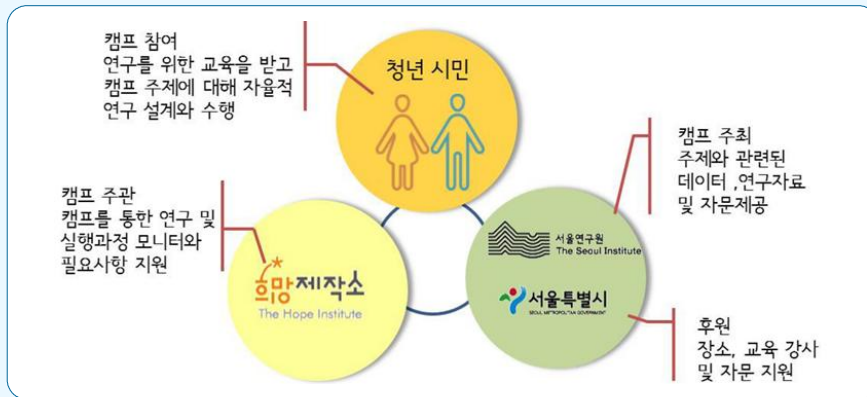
캠프 참여
연구를 위한 교육을 받고
캠프 주제에 대해 자율적
연구 설계와 수행

청년 시민

캠프 주최
주제와 관련된
데이터 ,연구자료
및 자문제공

캠프 주관
캠프를 통한 연구 및
실행과정 모니터와
필요사항 지원

희망제작소
The Hope Institute

서울연구원
The Seoul Institute

서울특별시
SEOUL METROPOLITAN GOVERNMENT

후원
장소, 교육 강사
및 자문 지원